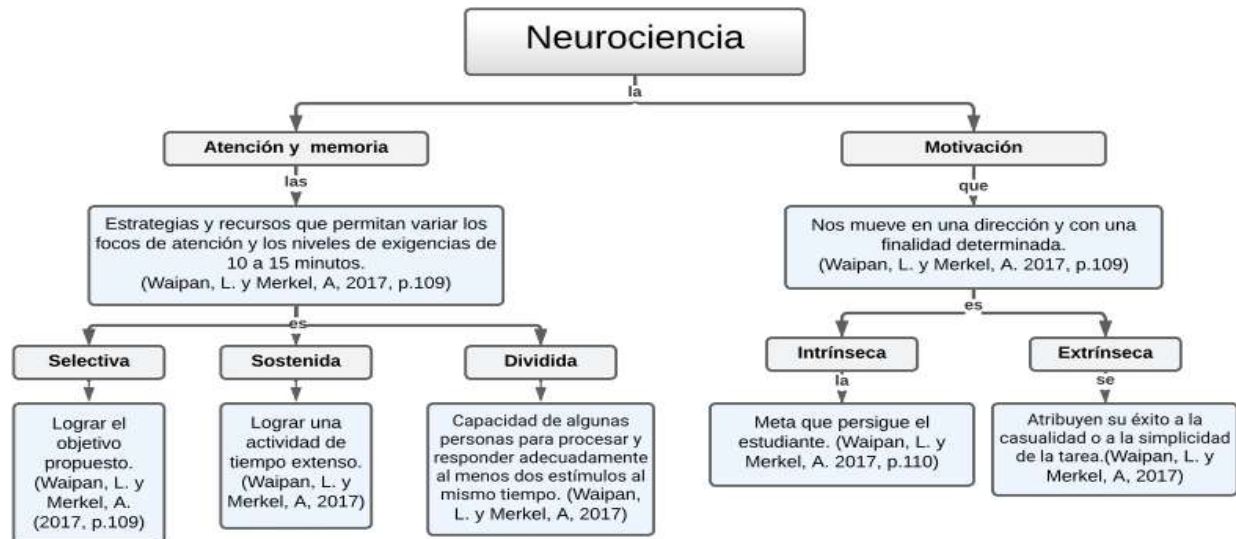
Neurociencia

la

Atención y memoria

las

Estrategias y recursos que permitan variar los focos de atención y los niveles de exigencias de 10 a 15 minutos. (Waipan, L. y Merkel, A, 2017, p.109)

es

Selectiva

Lograr el objetivo propuesto. (Waipan, L. y Merkel, A. (2017, p.109)

Sostenida

Lograr una actividad de tiempo extenso. (Waipan, L. y Merkel, A, 2017)

Dividida

Capacidad de algunas personas para procesar y responder adecuadamente al menos dos estímulos al mismo tiempo. (Waipan, L. y Merkel, A, 2017)

Motivación

que

Nos mueve en una dirección y con una finalidad determinada. (Waipan, L. y Merkel, A. 2017, p.109)

es

Intrínseca

la

Meta que persigue el estudiante. (Waipan, L. y Merkel, A. 2017, p.110)

Extrínseca

se

Atribuyen su éxito a la casualidad o a la simplicidad de la tarea.(Waipan, L. y Merkel, A, 2017)